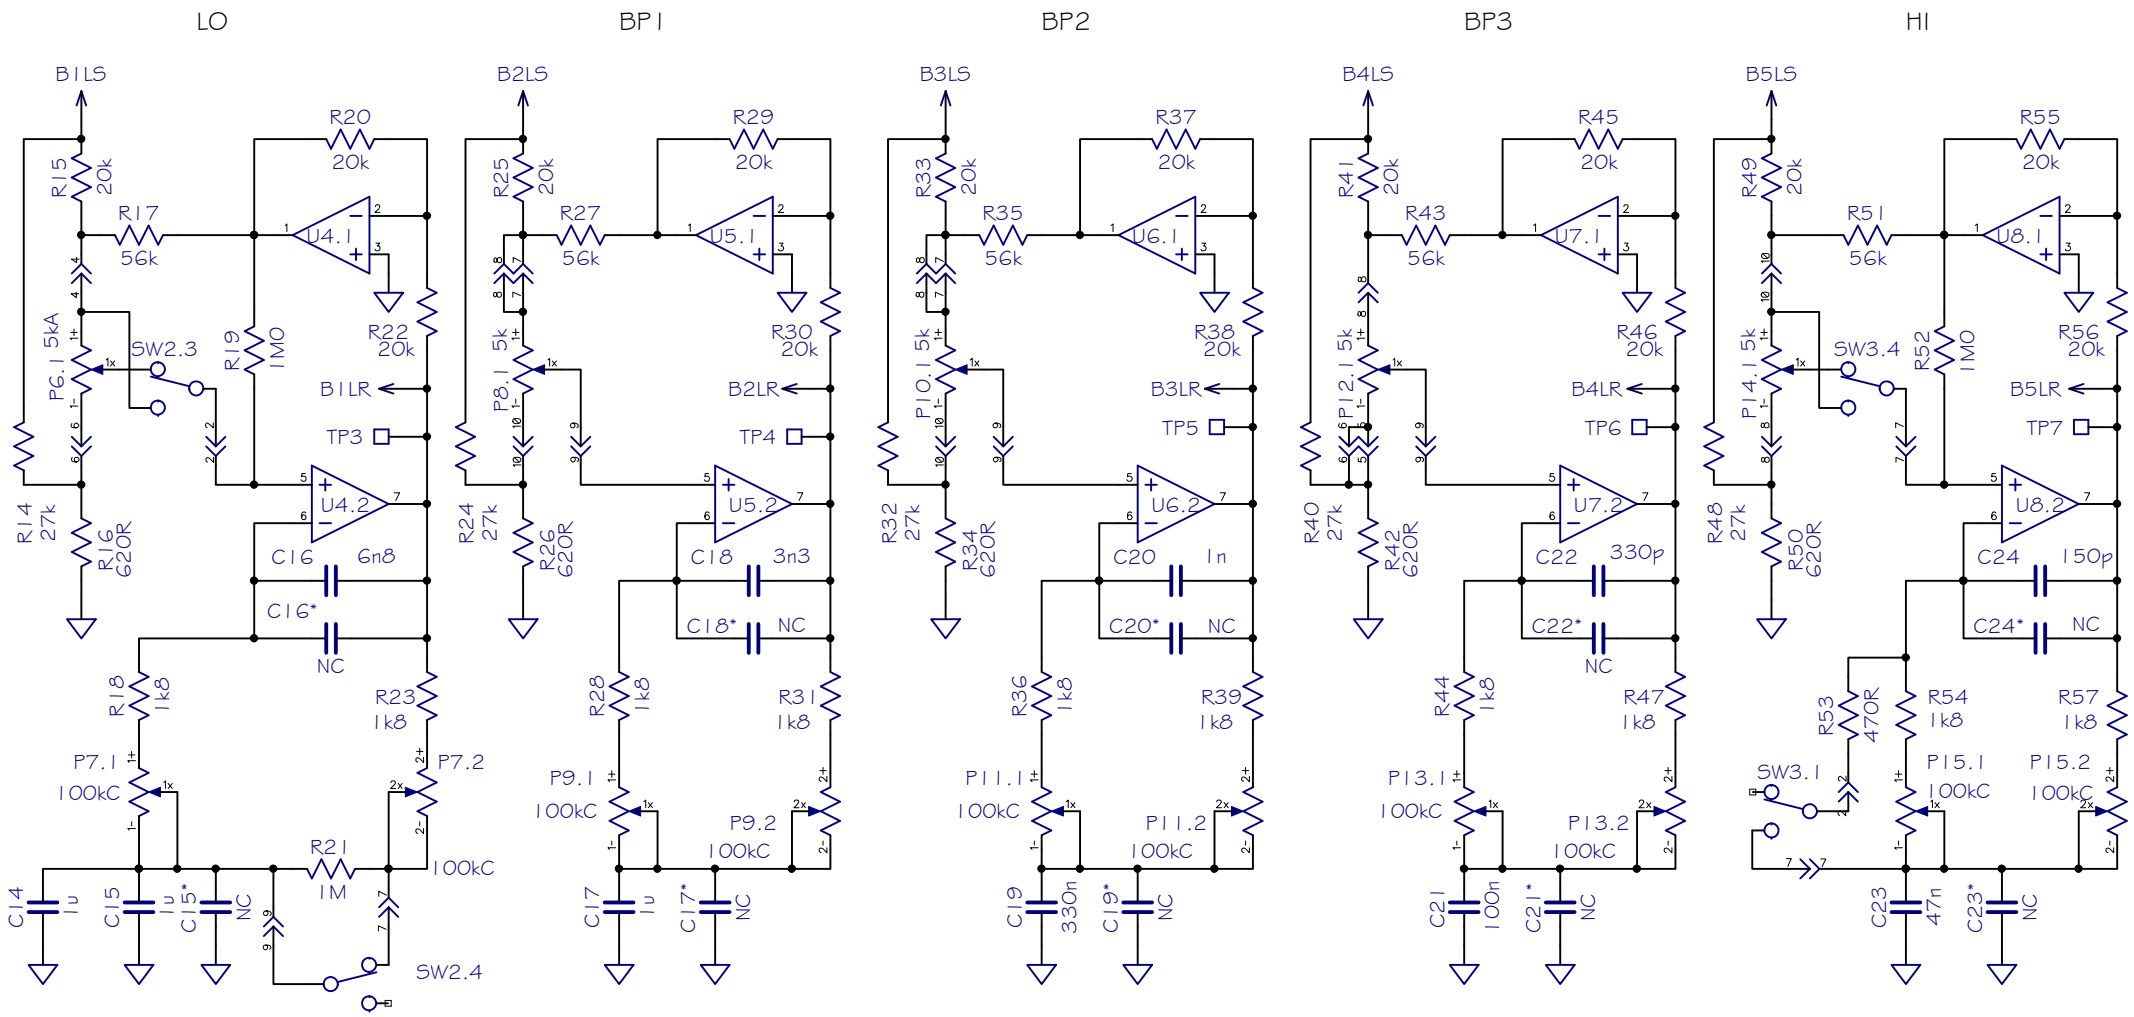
LO

B1LS
R15 20k
R17 56k
R20 20k
U4.1
1 2 3
4 4
P6.1 5kA
1+ 1x 1-
SW2.3
R19 1M0
R22 20k
B1LR
6 6
2 2
TP3
U4.2
5 6 7
R14 27k
R16 620R
C16 6n8
C16* NC
R18 1k8
R23 1k8
P7.1 100kC
1+ 1x 1-
P7.2 100kC
2+ 2x 2-
R21 1M
C14 1u
C15 1u
C15* NC
9 9
7 7
SW2.4

BP1

B2LS
R25 20k
R27 56k
R29 20k
U5.1
1 2 3
8 7 8 7
P8.1 5k
1+ 1x 1-
R30 20k
B2LR
10 10
9 9
TP4
U5.2
5 6 7
R24 27k
R26 620R
C18 3n3
C18* NC
R28 1k8
R31 1k8
P9.1 100kC
1+ 1x 1-
P9.2 100kC
2+ 2x 2-
C17 1u
C17* NC

BP2

B3LS
R33 20k
R35 56k
R37 20k
U6.1
1 2 3
8 7 8 7
P10.1 5k
1+ 1x 1-
R38 20k
B3LR
10 10
9 9
TP5
U6.2
5 6 7
R32 27k
R34 620R
C20 1n
C20* NC
R36 1k8
R39 1k8
P11.1 100kC
1+ 1x 1-
P11.2 100kC
2+ 2x 2-
C19 330n
C19* NC

BP3

B4LS
R41 20k
R43 56k
R45 20k
U7.1
1 2 3
8 8
P12.1 5k
1+ 1x 1-
R46 20k
B4LR
6 6 5 5
9 9
TP6
U7.2
5 6 7
R40 27k
R42 620R
C22 330p
C22* NC
R44 1k8
R47 1k8
P13.1 100kC
1+ 1x 1-
P13.2 100kC
2+ 2x 2-
C21 100n
C21* NC

HI

B5LS
R49 20k
R51 56k
R55 20k
U8.1
1 2 3
10 10
P14.1 5k
1+ 1x 1-
SW3.4
R52 1M0
R56 20k
B5LR
8 8
7 7
TP7
U8.2
5 6 7
R48 27k
R50 620R
C24 150p
C24* NC
R53 470R
R54 1k8
R57 1k8
SW3.1
2 2
P15.1 100kC
1+ 1x 1-
P15.2 100kC
2+ 2x 2-
7 7
C23 47n
C23* NC